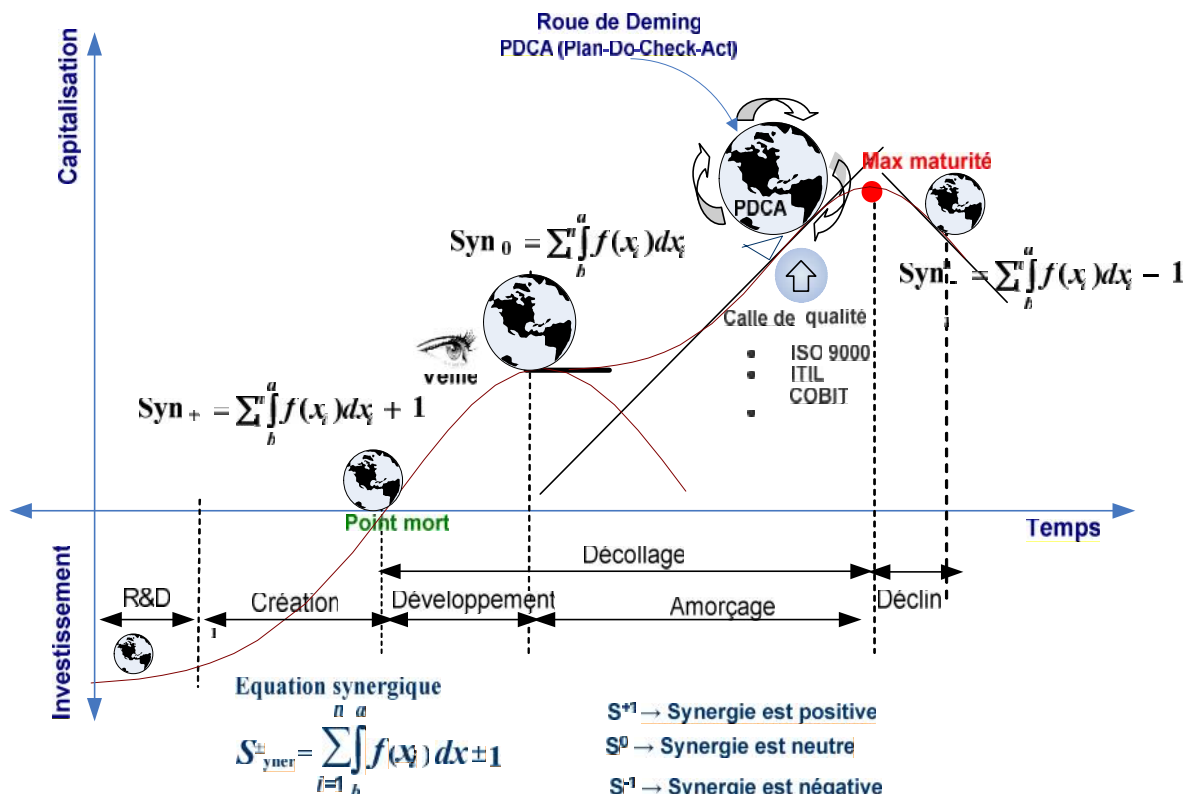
Roue de Deming
PDCA (Plan-Do-Check-Act)

Capitalisation

PDCA

Max maturité

$\text{Syn}_0 = \sum^n \int_b^a f(x_i)dx_i$

$\text{Syn}_- = \sum^n \int_b^a f(x_i)dx_i - 1$

Calle de qualité

- ISO 9000
- ITIL
- COBIT
-

Veille

$\text{Syn}_+ = \sum^n \int_b^a f(x_i)dx_i + 1$

Point mort

Temps

Investissement

Décollage

R&D

Création

Développement

Amorçage

Déclin

Equation synergique

$S^{\pm}_{yner} = \sum_{i=1}^{n} \int_b^a f(x_i)\, dx \pm 1$

$S^{+1}$ → Synergie est positive
$S^0$ → Synergie est neutre
$S^{-1}$ → Synergie est négative